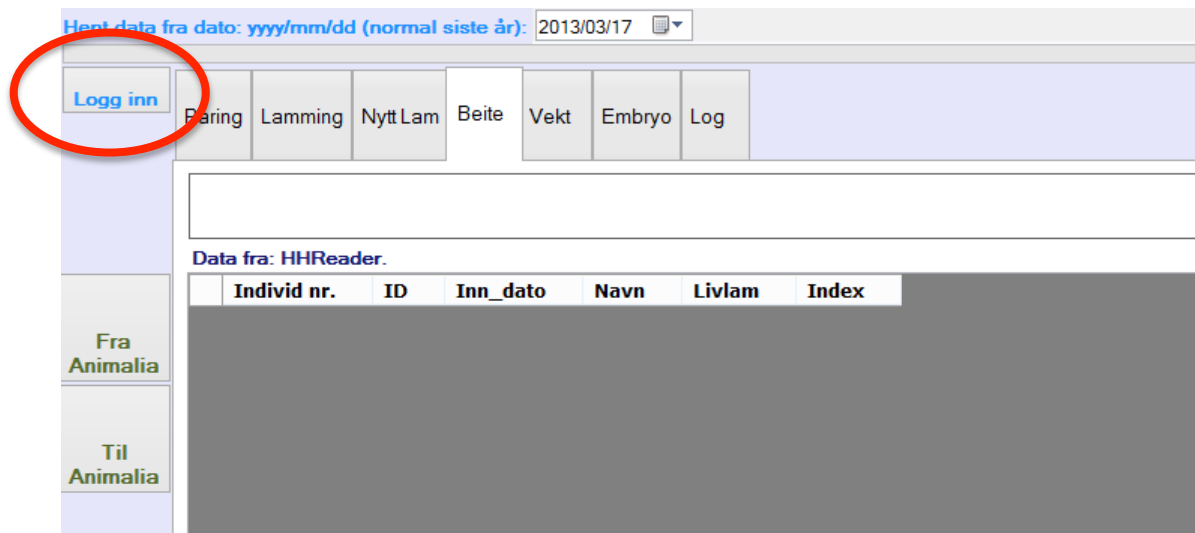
Hent data fra dato: yyyy/mm/dd (normal siste år): 2013/03/17

Logg inn

Paring | Lamming | Nytt Lam | Beite | Vekt | Embryo | Log

Data fra: HHReader.

| | Individ nr. | ID | Inn_dato | Navn | Livlam | Index |
|---|---|---|---|---|---|---|

Fra Animalia

Til Animalia